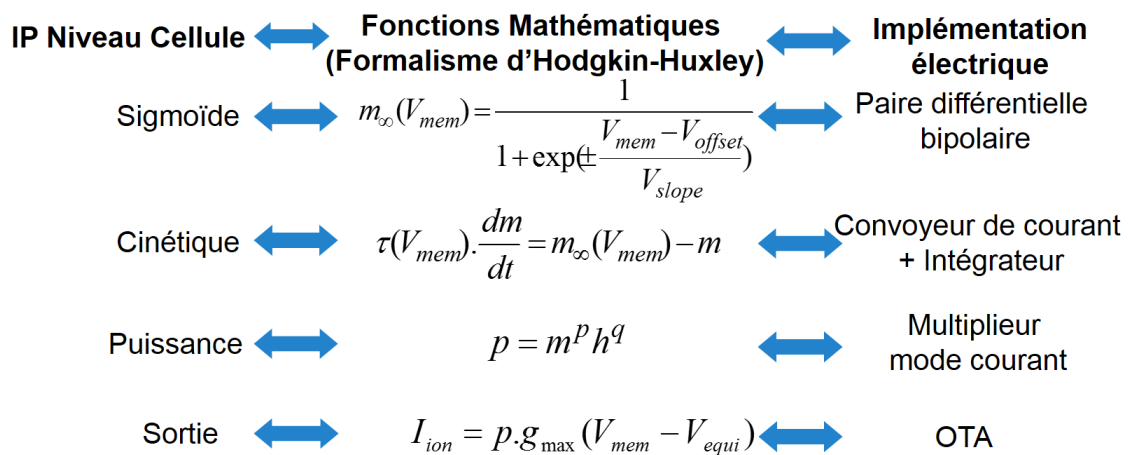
IP Niveau Cellule | Fonctions Mathématiques (Formalisme d'Hodgkin-Huxley) | Implémentation électrique

Sigmoïde $m_{\infty}(V_{mem}) = \frac{1}{1+\exp(\pm\frac{V_{mem}-V_{offset}}{V_{slope}})}$ Paire différentielle bipolaire

Cinétique $\tau(V_{mem}).\frac{dm}{dt} = m_{\infty}(V_{mem}) - m$ Convoyeur de courant + Intégrateur

Puissance $p = m^{p} h^{q}$ Multiplieur mode courant

Sortie $I_{ion} = p.g_{\max}(V_{mem} - V_{equi})$ OTA